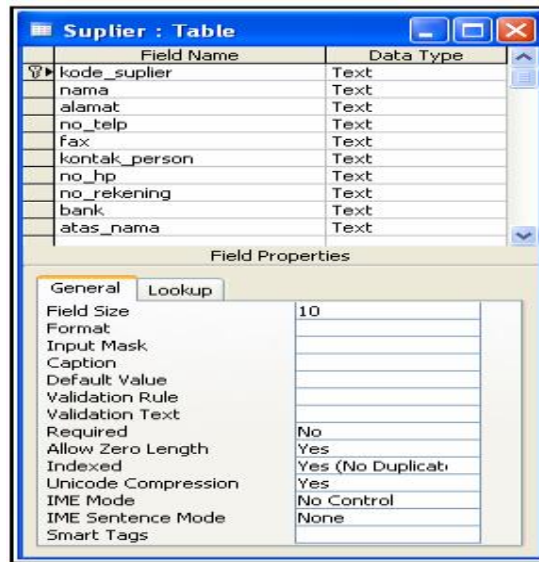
Suplier : Table

| Field Name | Data Type |
|---|---|
| kode_suplier | Text |
| nama | Text |
| alamat | Text |
| no_telp | Text |
| fax | Text |
| kontak_person | Text |
| no_hp | Text |
| no_rekening | Text |
| bank | Text |
| atas_nama | Text |

Field Properties

General | Lookup

| | |
|---|---|
| Field Size | 10 |
| Format | |
| Input Mask | |
| Caption | |
| Default Value | |
| Validation Rule | |
| Validation Text | |
| Required | No |
| Allow Zero Length | Yes |
| Indexed | Yes (No Duplicat |
| Unicode Compression | Yes |
| IME Mode | No Control |
| IME Sentence Mode | None |
| Smart Tags | |